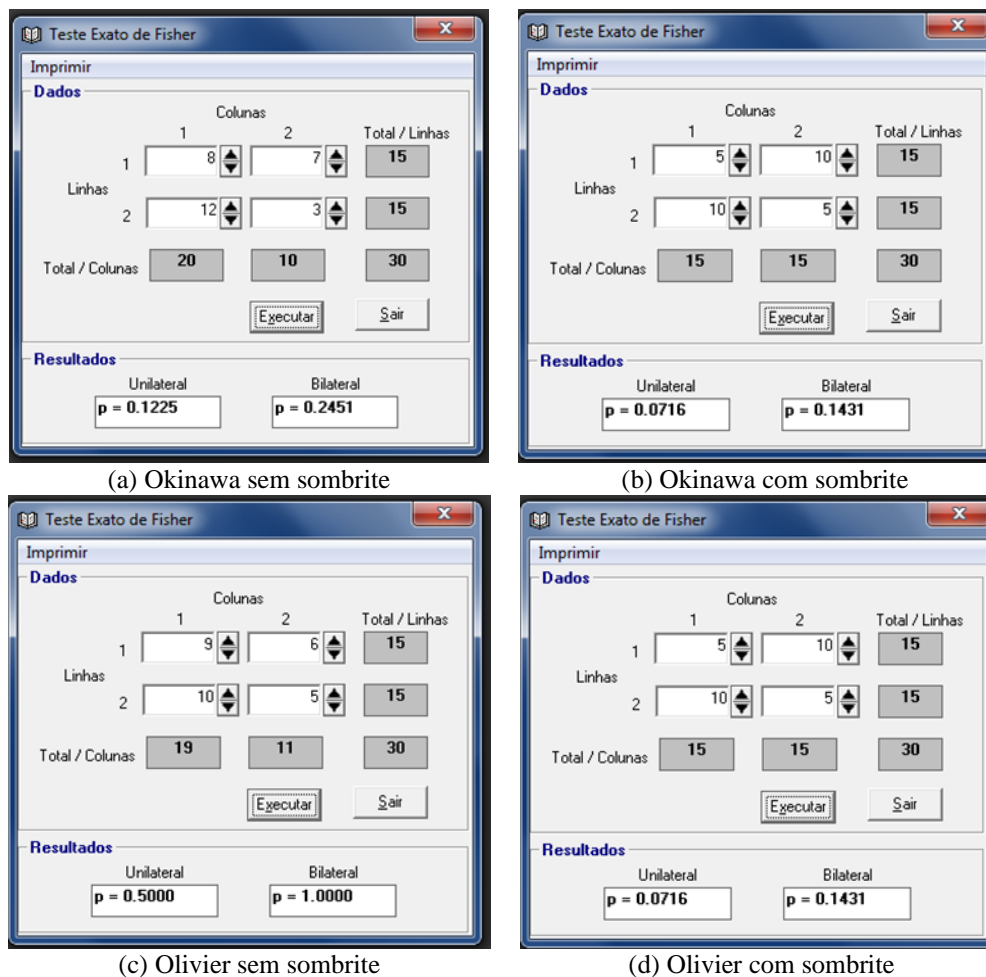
Teste Exato de Fisher
Imprimir
Dados
Colunas
1 2 Total / Linhas
1 8 7 15
Linhas
2 12 3 15
Total / Colunas 20 10 30
Executar Sair
Resultados
Unilateral Bilateral
p = 0.1225 p = 0.2451

(a) Okinawa sem sombrite

Teste Exato de Fisher
Imprimir
Dados
Colunas
1 2 Total / Linhas
1 5 10 15
Linhas
2 10 5 15
Total / Colunas 15 15 30
Executar Sair
Resultados
Unilateral Bilateral
p = 0.0716 p = 0.1431

(b) Okinawa com sombrite

Teste Exato de Fisher
Imprimir
Dados
Colunas
1 2 Total / Linhas
1 9 6 15
Linhas
2 10 5 15
Total / Colunas 19 11 30
Executar Sair
Resultados
Unilateral Bilateral
p = 0.5000 p = 1.0000

(c) Olivier sem sombrite

Teste Exato de Fisher
Imprimir
Dados
Colunas
1 2 Total / Linhas
1 5 10 15
Linhas
2 10 5 15
Total / Colunas 15 15 30
Executar Sair
Resultados
Unilateral Bilateral
p = 0.0716 p = 0.1431

(d) Olivier com sombrite